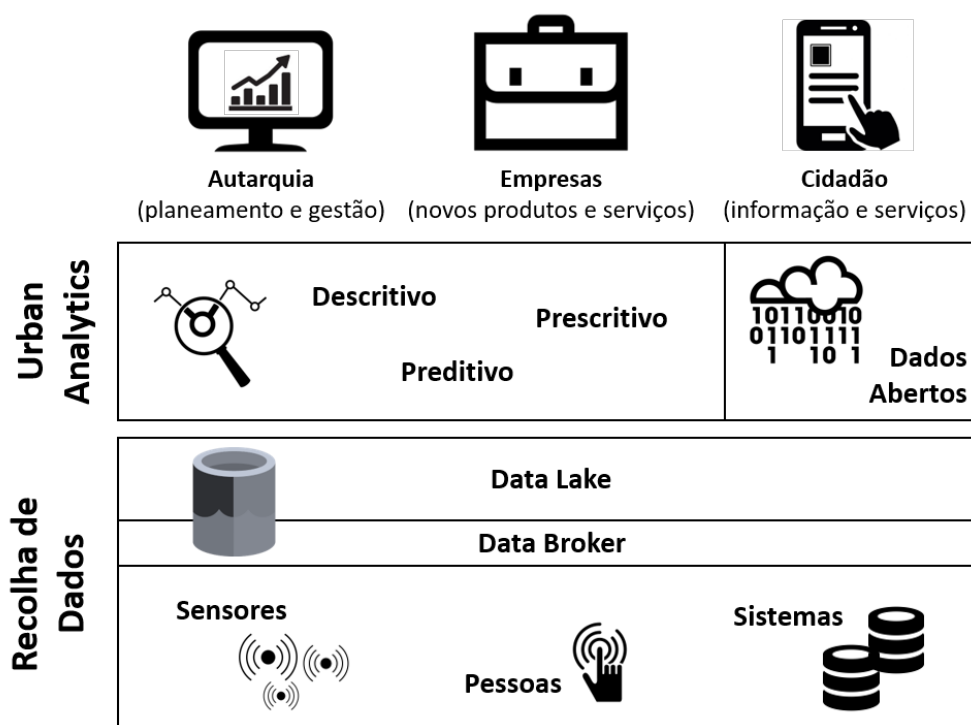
Autarquia
(planeamento e gestão)

Empresas
(novos produtos e serviços)

Cidadão
(informação e serviços)

Urban Analytics

Descritivo

Prescritivo

Preditivo

10110010
01101111
1 10 1

Dados Abertos

Recolha de Dados

Data Lake

Data Broker

Sensores

Pessoas

Sistemas